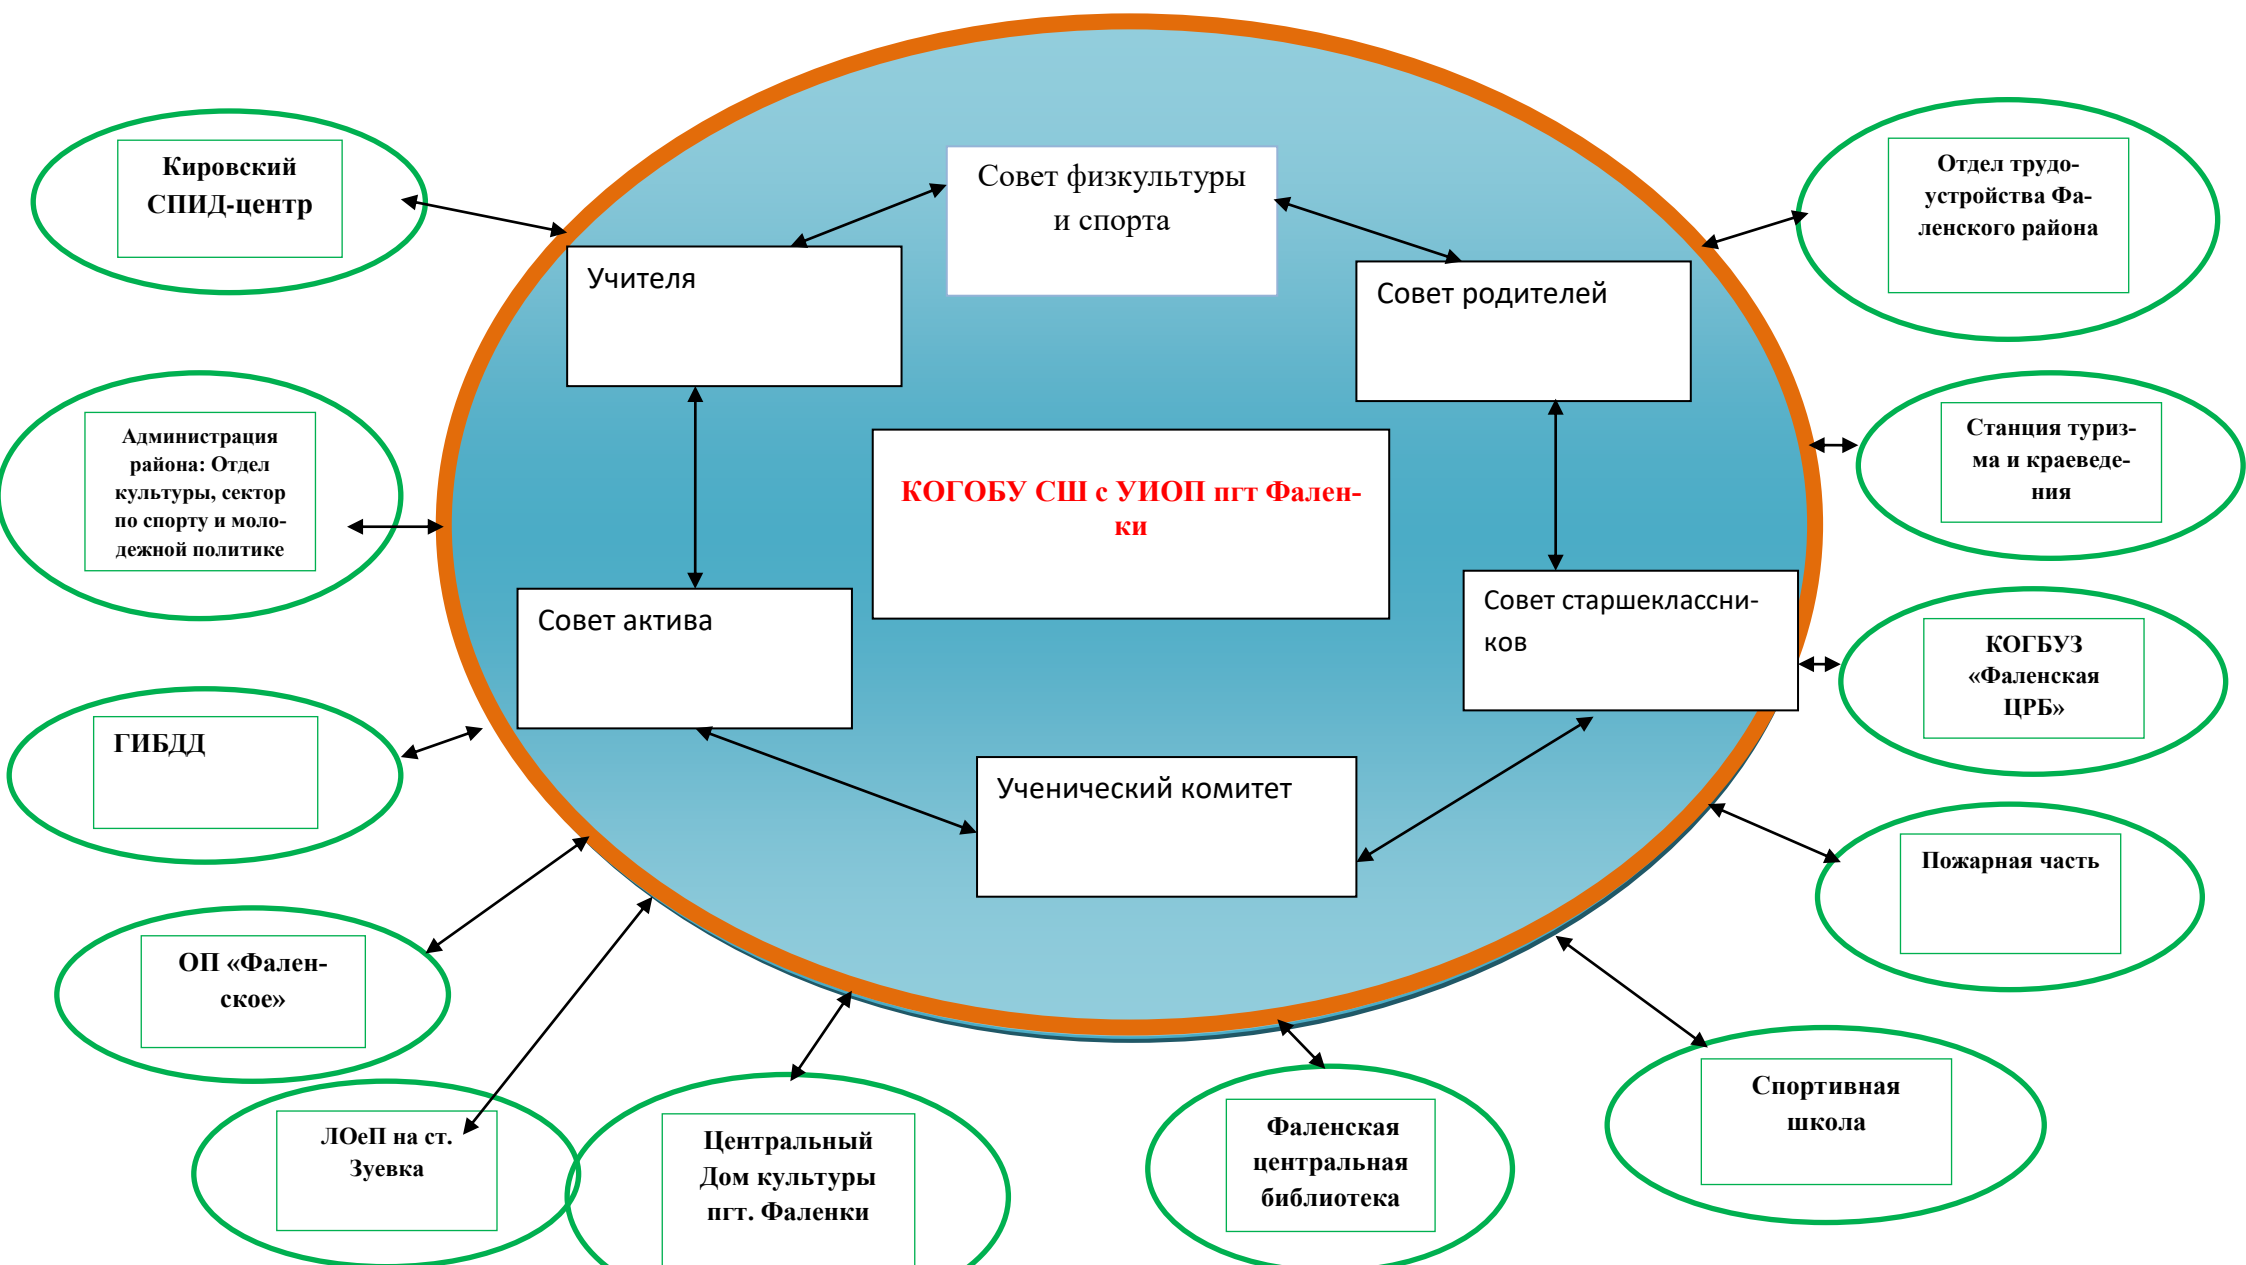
Кировский СПИД-центр

Совет физкультуры и спорта

Отдел трудоустройства Фаленского района

Учителя

Совет родителей

Администрация района: Отдел культуры, сектор по спорту и молодежной политике

КОГОБУ СШ с УИОП пгт Фаленки

Станция туризма и краеведения

Совет актива

Совет старшеклассников

КОГБУЗ «Фаленская ЦРБ»

ГИБДД

Ученический комитет

Пожарная часть

ОП «Фаленское»

Спортивная школа

ЛОеП на ст. Зуевка

Центральный Дом культуры пгт. Фаленки

Фаленская центральная библиотека